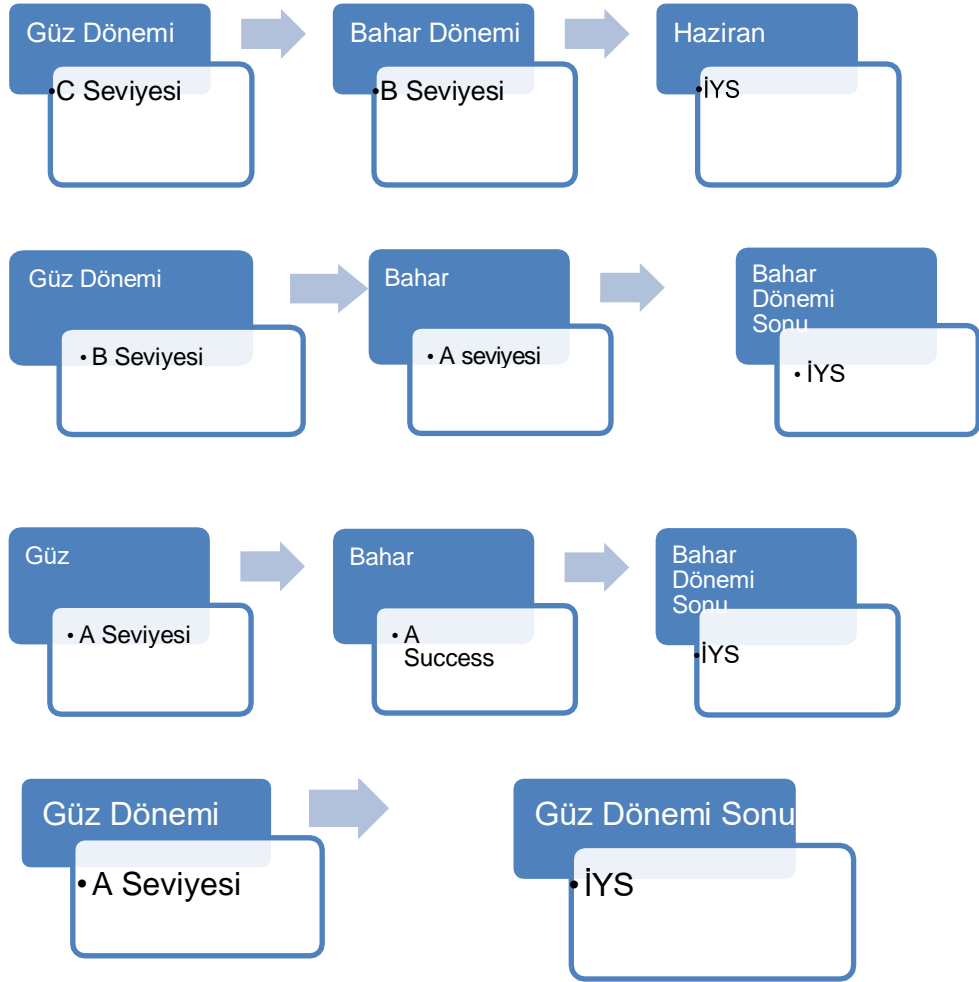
Güz Dönemi

•C Seviyesi

Bahar Dönemi

•B Seviyesi

Haziran

•İYS

Güz Dönemi

• B Seviyesi

Bahar

• A seviyesi

Bahar Dönemi Sonu

• İYS

Güz

• A Seviyesi

Bahar

• A Success

Bahar Dönemi Sonu

•İYS

Güz Dönemi

•A Seviyesi

Güz Dönemi Sonu

•İYS